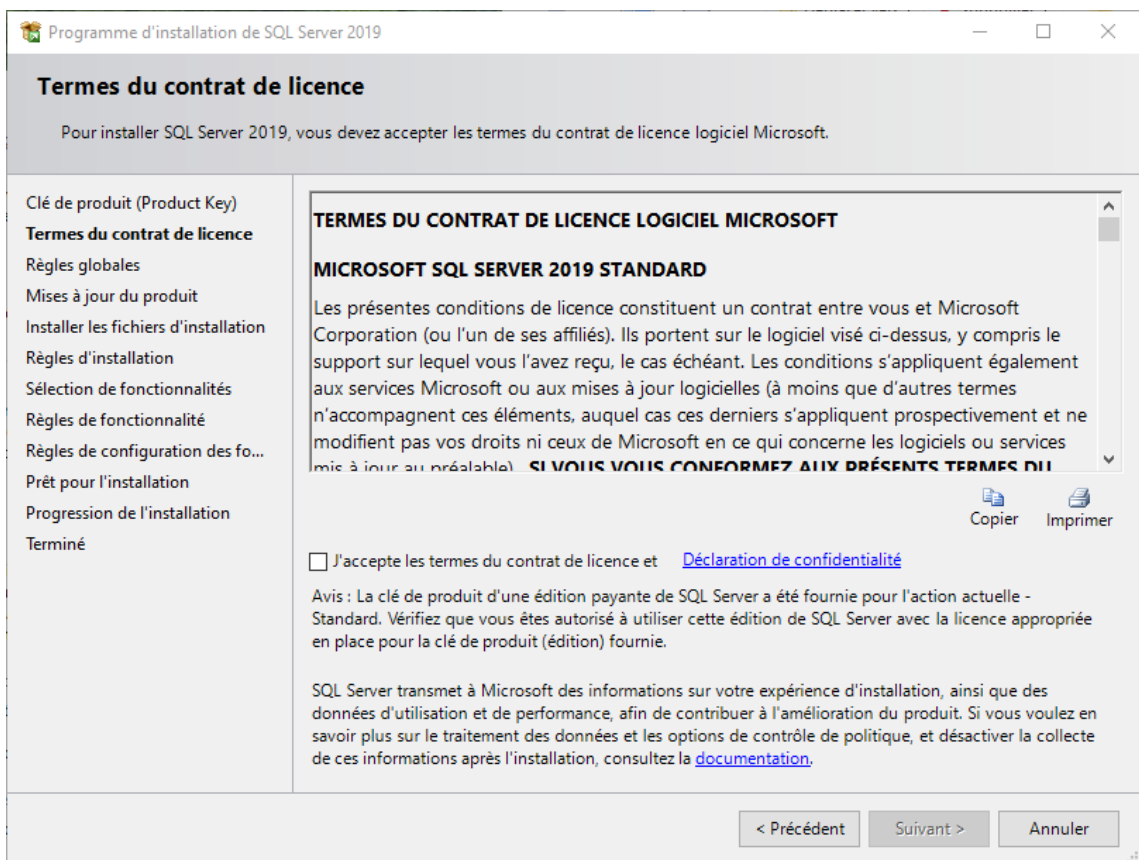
Programme d'installation de SQL Server 2019

Termes du contrat de licence

Pour installer SQL Server 2019, vous devez accepter les termes du contrat de licence logiciel Microsoft.

Clé de produit (Product Key)
Termes du contrat de licence
Règles globales
Mises à jour du produit
Installer les fichiers d'installation
Règles d'installation
Sélection de fonctionnalités
Règles de fonctionnalité
Règles de configuration des fo...
Prêt pour l'installation
Progression de l'installation
Terminé

TERMES DU CONTRAT DE LICENCE LOGICIEL MICROSOFT

MICROSOFT SQL SERVER 2019 STANDARD

Les présentes conditions de licence constituent un contrat entre vous et Microsoft Corporation (ou l'un de ses affiliés). Ils portent sur le logiciel visé ci-dessus, y compris le support sur lequel vous l'avez reçu, le cas échéant. Les conditions s'appliquent également aux services Microsoft ou aux mises à jour logicielles (à moins que d'autres termes n'accompagnent ces éléments, auquel cas ces derniers s'appliquent prospectivement et ne modifient pas vos droits ni ceux de Microsoft en ce qui concerne les logiciels ou services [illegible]. SI VOUS VOUS CONFORMEZ AUX PRÉSENTS TERMES DU

Copier
Imprimer

J'accepte les termes du contrat de licence et Déclaration de confidentialité

Avis : La clé de produit d'une édition payante de SQL Server a été fournie pour l'action actuelle - Standard. Vérifiez que vous êtes autorisé à utiliser cette édition de SQL Server avec la licence appropriée en place pour la clé de produit (édition) fournie.

SQL Server transmet à Microsoft des informations sur votre expérience d'installation, ainsi que des données d'utilisation et de performance, afin de contribuer à l'amélioration du produit. Si vous voulez en savoir plus sur le traitement des données et les options de contrôle de politique, et désactiver la collecte de ces informations après l'installation, consultez la documentation.

< Précédent
Suivant >
Annuler